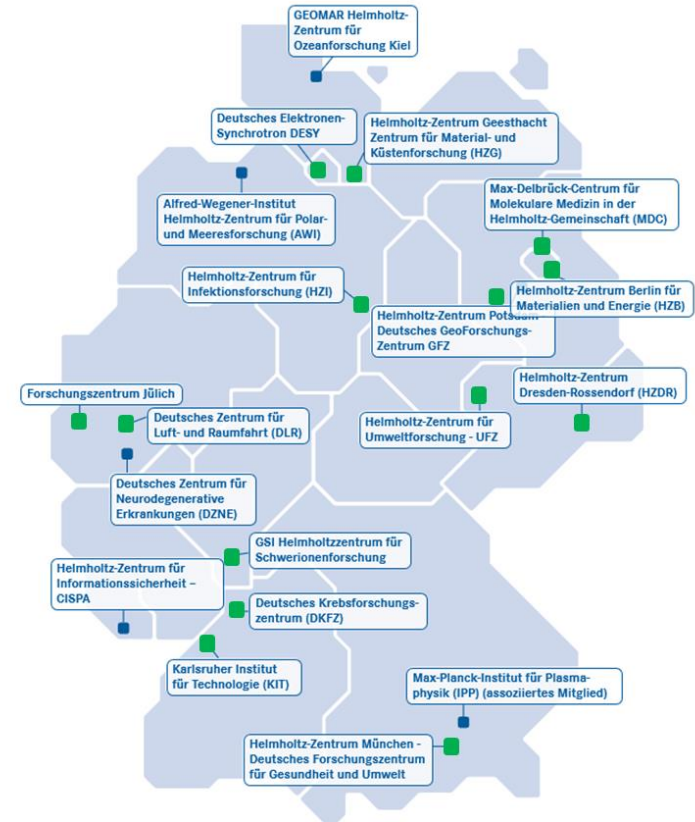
GEOMAR Helmholtz-Zentrum für Ozeanforschung Kiel

Deutsches Elektronen-Synchrotron DESY

Helmholtz-Zentrum Geesthacht Zentrum für Material- und Küstenforschung (HZG)

Alfred-Wegener-Institut Helmholtz-Zentrum für Polar- und Meeresforschung (AWI)

Max-Delbrück-Centrum für Molekulare Medizin in der Helmholtz-Gemeinschaft (MDC)

Helmholtz-Zentrum für Infektionsforschung (HZI)

Helmholtz-Zentrum Berlin für Materialien und Energie (HZB)

Helmholtz-Zentrum Potsdam Deutsches GeoForschungs-Zentrum GFZ

Forschungszentrum Jülich

Helmholtz-Zentrum Dresden-Rossendorf (HZDR)

Deutsches Zentrum für Luft- und Raumfahrt (DLR)

Helmholtz-Zentrum für Umweltforschung - UFZ

Deutsches Zentrum für Neurodegenerative Erkrankungen (DZNE)

GSI Helmholtzzentrum für Schwerionenforschung

Helmholtz-Zentrum für Informationssicherheit – CISPA

Deutsches Krebsforschungs-zentrum (DKFZ)

Karlsruher Institut für Technologie (KIT)

Max-Planck-Institut für Plasmaphysik (IPP) (assoziiertes Mitglied)

Helmholtz-Zentrum München - Deutsches Forschungszentrum für Gesundheit und Umwelt